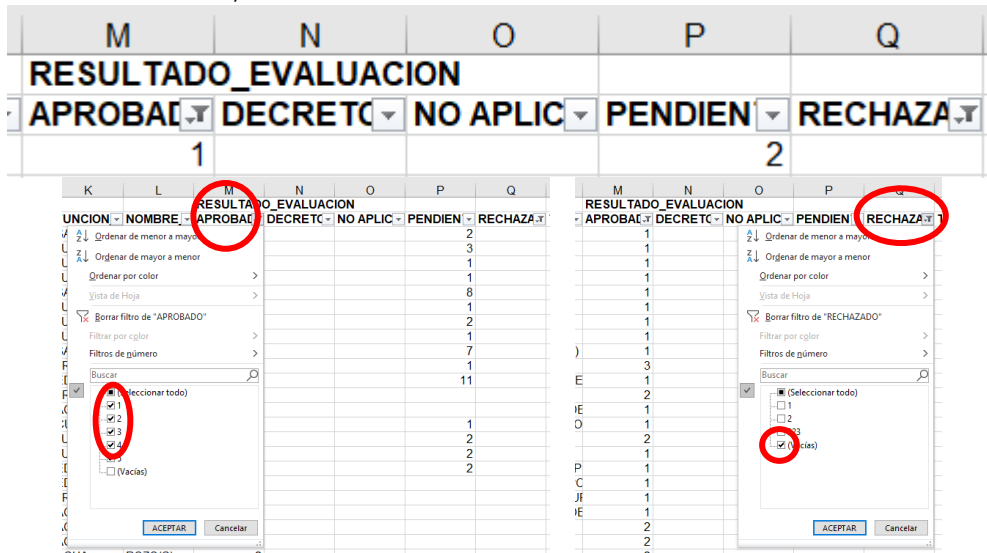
| M | N | O | P | Q |
|---|---|---|---|---|
| RESULTADO_EVALUACION | | | | |
| APROBAD | DECRETO | NO APLIC | PENDIEN | RECHAZA |
| 1 | | | 2 | |

| K | L | M | N | O | P | Q |
|---|---|---|---|---|---|---|
| | | RESULTADO_EVALUACION | | | | |
| UNCION | NOMBRE_ | APROBAD | DECRETO | NO APLIC | PENDIEN | RECHAZA |
| | | | | | 2 | |
| | | | | | 3 | |
| | | | | | 1 | |
| | | | | | 1 | |
| | | | | | 8 | |
| | | | | | 1 | |
| | | | | | 2 | |
| | | | | | 1 | |
| | | | | | 7 | |
| | | | | | 1 | |
| | | | | | 11 | |
| | | | | | 1 | |
| | | | | | 2 | |
| | | | | | 2 | |
| | | | | | 2 | |

Ordenar de menor a mayor
Ordenar de mayor a menor
Ordenar por color
Vista de Hoja
Borrar filtro de "APROBADO"
Filtrar por color
Filtros de número
Buscar
(Seleccionar todo)
1
2
3
4
5
(Vacías)
ACEPTAR
Cancelar

| M | N | O | P | Q |
|---|---|---|---|---|
| RESULTADO_EVALUACION | | | | |
| APROBAD | DECRETO | NO APLIC | PENDIEN | RECHAZA |
| 1 | | | | |
| 1 | | | | |
| 1 | | | | |
| 1 | | | | |
| 1 | | | | |
| 1 | | | | |
| 1 | | | | |
| 1 | | | | |
| 1 | | | | |
| 1 | | | | |
| 3 | | | | |
| 1 | | | | |
| 2 | | | | |
| 1 | | | | |
| 1 | | | | |
| 2 | | | | |
| 1 | | | | |
| 1 | | | | |
| 1 | | | | |
| 1 | | | | |
| 1 | | | | |
| 2 | | | | |
| 2 | | | | |

Ordenar de menor a mayor
Ordenar de mayor a menor
Ordenar por color
Vista de Hoja
Borrar filtro de "RECHAZADO"
Filtrar por color
Filtros de número
Buscar
(Seleccionar todo)
1
2
3
(Vacías)
ACEPTAR
Cancelar